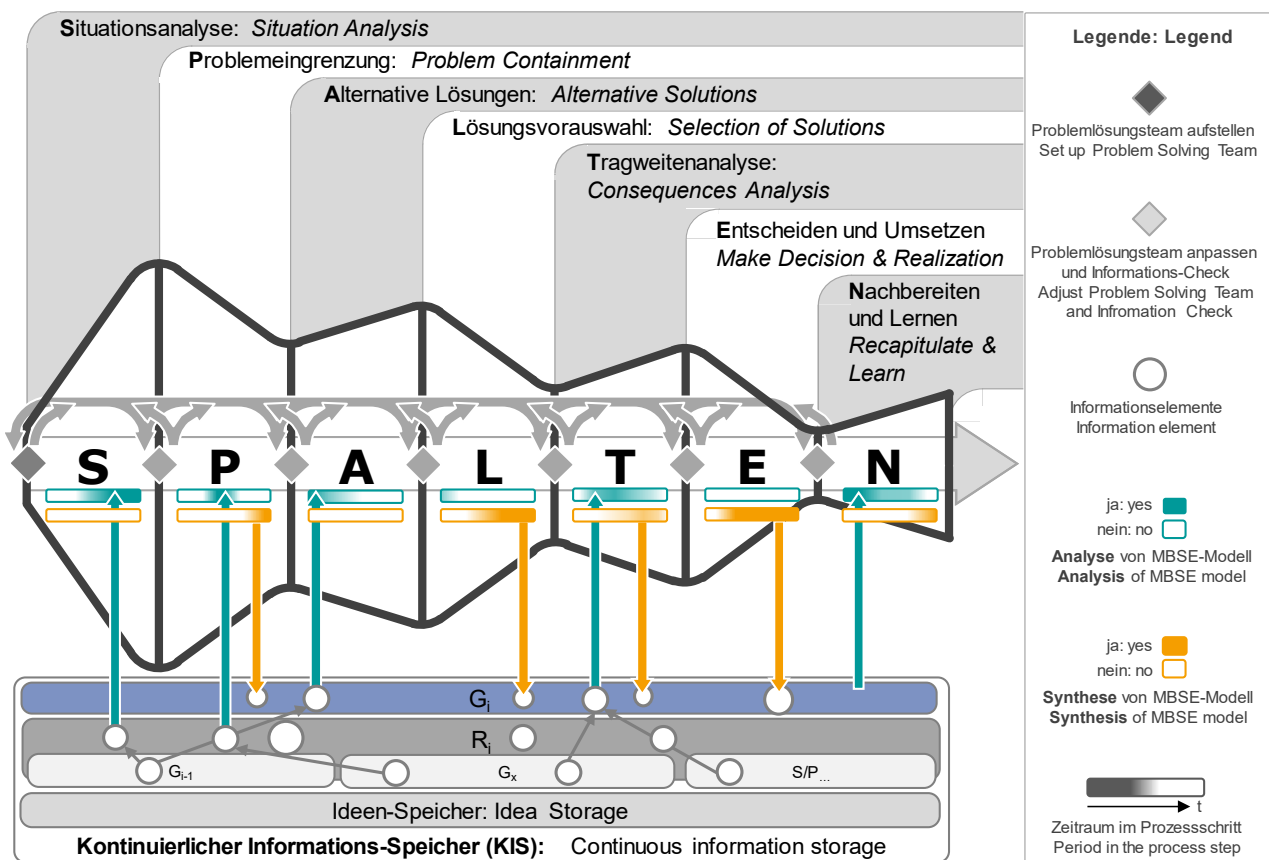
Situationsanalyse: *Situation Analysis*

Problemeingrenzung: *Problem Containment*

Alternative Lösungen: *Alternative Solutions*

Lösungsvorauswahl: *Selection of Solutions*

Tragweitenanalyse: *Consequences Analysis*

Entscheiden und Umsetzen *Make Decision & Realization*

Nachbereiten und Lernen *Recapitulate & Learn*

S P A L T E N

$G_i$

$R_i$

$G_{i-1}$

$G_x$

S/P...

Ideen-Speicher: Idea Storage

Kontinuierlicher Informations-Speicher (KIS): Continuous information storage

Legende: Legend

Problemlösungsteam aufstellen
Set up Problem Solving Team

Problemlösungsteam anpassen und Informations-Check
Adjust Problem Solving Team and Infromation Check

Informationselemente
Information element

ja: yes
nein: no
Analyse von MBSE-Modell
Analysis of MBSE model

ja: yes
nein: no
Synthese von MBSE-Modell
Synthesis of MBSE model

t

Zeitraum im Prozessschritt
Period in the process step